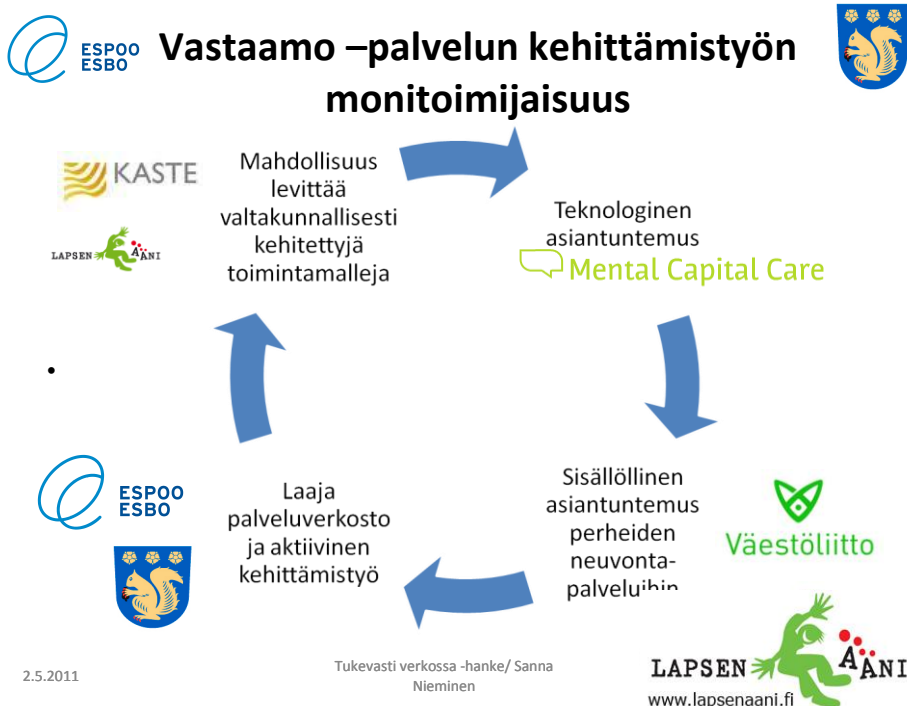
ESPOO
ESBO

Vastaamo –palvelun kehittämistyön monitoimijaisuus

KASTE

LAPSEN ÄÄNI

Mahdollisuus levittää valtakunnallisesti kehitettyjä toimintamalleja

Teknologinen asiantuntemus

Mental Capital Care

•

Sisällöllinen asiantuntemus perheiden neuvonta-palveluihin

Väestöliitto

ESPOO
ESBO

Laaja palveluverkosto ja aktiivinen kehittämistyö

2.5.2011

Tukevasti verkossa -hanke/ Sanna Nieminen

LAPSEN ÄÄNI
www.lapsenaani.fi